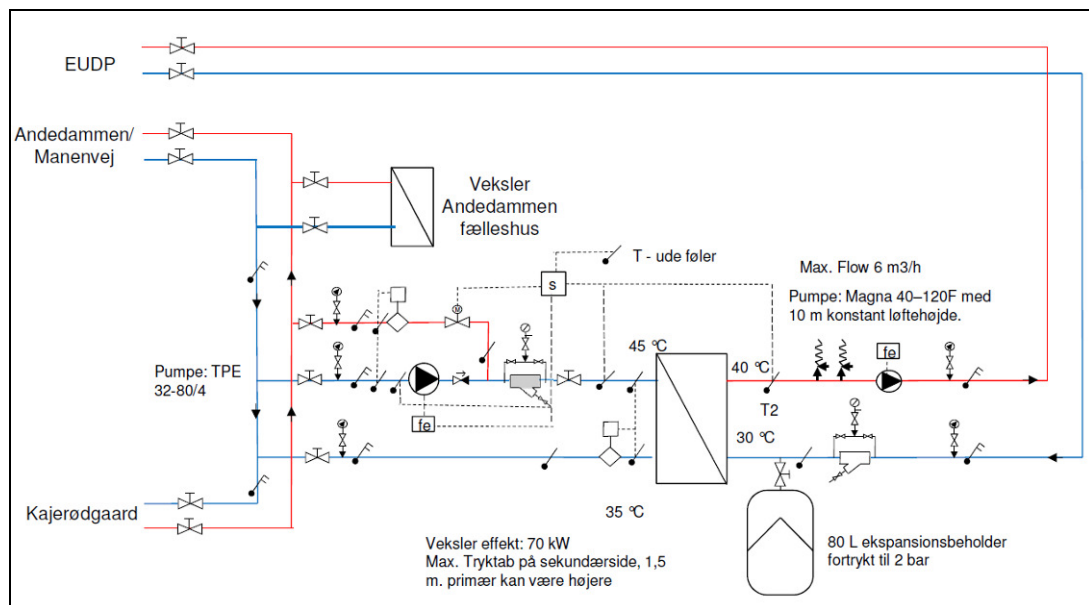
EUDP

Andedammen/
Manenvej

Veksler
Andedammen
fælleshus

T - ude føler

s

Max. Flow 6 m3/h

Pumpe: Magna 40–120F med
10 m konstant løftehøjde.

45 °C

40 °C

fe

Pumpe: TPE
32-80/4

T2

fe

30 °C

Kajerødgaard

35 °C

Veksler effekt: 70 kW
Max. Tryktab på sekundærside, 1,5
m. primær kan være højere

80 L ekspansionsbeholder
fortrykt til 2 bar